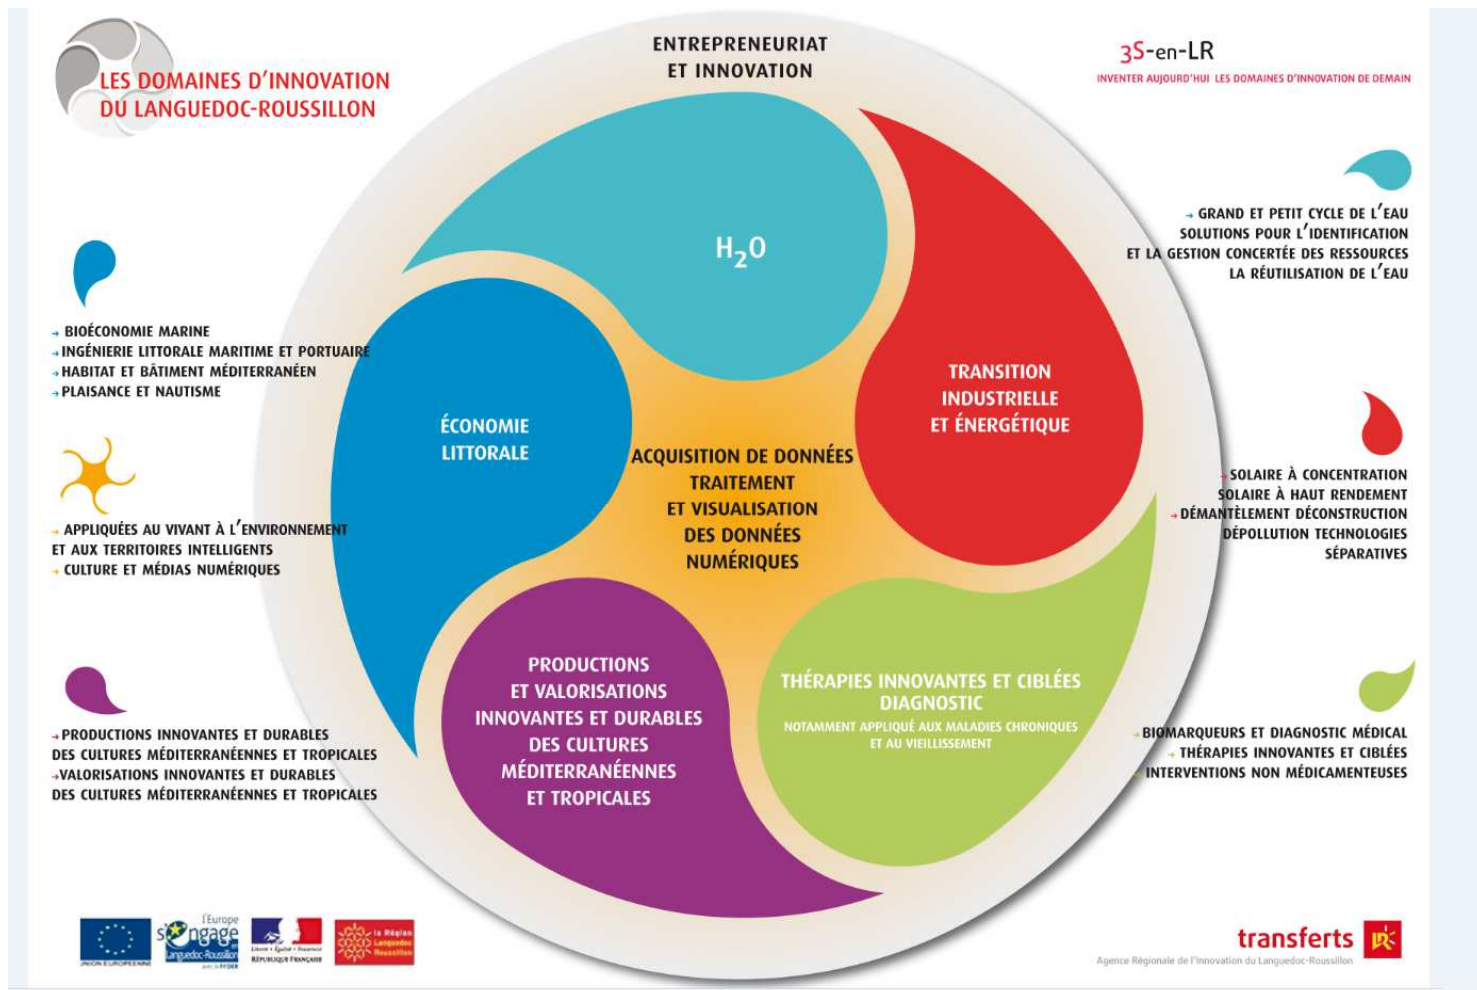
LES DOMAINES D'INNOVATION DU LANGUEDOC-ROUSSILLON

ENTREPRENEURIAT ET INNOVATION

3S-en-LR
INVENTER AUJOURD'HUI LES DOMAINES D'INNOVATION DE DEMAIN

→ GRAND ET PETIT CYCLE DE L'EAU
SOLUTIONS POUR L'IDENTIFICATION ET LA GESTION CONCERTÉE DES RESSOURCES
LA RÉUTILISATION DE L'EAU

→ BIOÉCONOMIE MARINE
→ INGÉNIERIE LITTORALE MARITIME ET PORTUAIRE
→ HABITAT ET BÂTIMENT MÉDITERRANÉEN
→ PLAISANCE ET NAUTISME

$H_2O$

ÉCONOMIE LITTORALE

TRANSITION INDUSTRIELLE ET ÉNERGÉTIQUE

ACQUISITION DE DONNÉES TRAITEMENT ET VISUALISATION DES DONNÉES NUMÉRIQUES

→ APPLIQUÉES AU VIVANT À L'ENVIRONNEMENT ET AUX TERRITOIRES INTELLIGENTS
→ CULTURE ET MÉDIAS NUMÉRIQUES

SOLAIRE À CONCENTRATION
SOLAIRE À HAUT RENDEMENT
→ DÉMANTÈLEMENT DÉCONSTRUCTION
DÉPOLLUTION TECHNOLOGIES SÉPARATIVES

PRODUCTIONS ET VALORISATIONS INNOVANTES ET DURABLES DES CULTURES MÉDITERRANÉENNES ET TROPICALES

THÉRAPIES INNOVANTES ET CIBLÉES DIAGNOSTIC
NOTAMMENT APPLIQUÉ AUX MALADIES CHRONIQUES ET AU VIEILLISSEMENT

→ PRODUCTIONS INNOVANTES ET DURABLES DES CULTURES MÉDITERRANÉENNES ET TROPICALES
→ VALORISATIONS INNOVANTES ET DURABLES DES CULTURES MÉDITERRANÉENNES ET TROPICALES

→ BIOMARQUEURS ET DIAGNOSTIC MÉDICAL
→ THÉRAPIES INNOVANTES ET CIBLÉES
→ INTERVENTIONS NON MÉDICAMENTEUSES

UNION EUROPÉENNE
l'Europe s'engage en Languedoc-Roussillon avec le FEDER
Liberté • Égalité • Fraternité RÉPUBLIQUE FRANÇAISE
la Région Languedoc Roussillon

transferts
Agence Régionale de l'Innovation du Languedoc-Roussillon